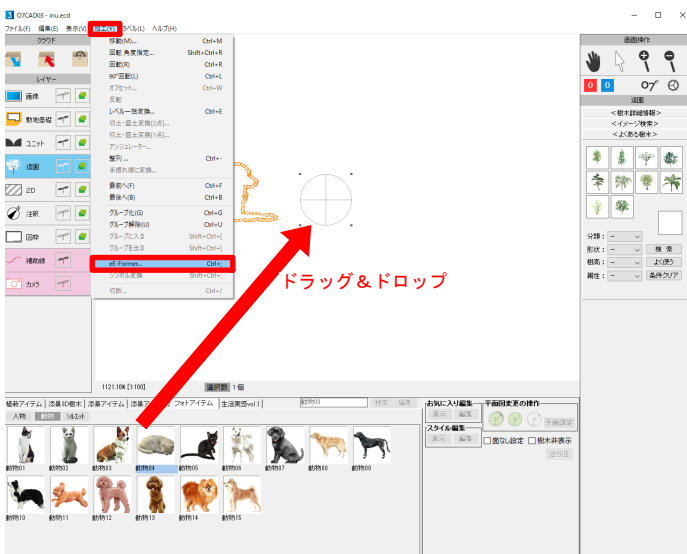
O7CAD03 - inu.ecd

ファイル(F) 編集(E) 表示(V) 加工(D) ラベル(L) ヘルプ(H)

クラウド

レイヤー

画像

敷地図面

ユニット

添景

2D

注釈

図枠

補助線

カメラ

移動(M)... Ctrl+M
回転 角度指定... Shift+Ctrl+R
回転(R) Ctrl+R
90°回転(L) Ctrl+L
オフセット... Ctrl+W
反転
レベル一括変換... Ctrl+E
切土・盛土変換(2点)...
切土・盛土変換(1点)...
アンジュレーター...
整列 Ctrl+-
手描き線に変換...
最前へ(F) Ctrl+F
最後へ(B) Ctrl+B
グループ化(G) Ctrl+G
グループ解除(U) Ctrl+U
グループに入る Shift+Ctrl+[
グループを出る Shift+Ctrl+]
eE-Former... Ctrl+;
シンボル変換 Shift+Ctrl+:
切断... Ctrl+/

ドラッグ＆ドロップ

1121.10N [1:100] 選択数 1個

植栽アイテム 添景3D樹木 添景アイテム 添景フ フォトアイテム 生活実感vol.1

動物03 検索 編集

人物 動物 シルエット

動物01 動物02 動物03 動物04 動物05 動物06 動物07 動物08 動物09
動物10 動物11 動物12 動物13 動物14 動物15

お気に入り編集 表示 編集
スタイル編集 表示 編集
平面図変更の操作 平面設定
面なし設定 樹木非表示
逆引き

画面操作

0 0

添景

＜樹木詳細情報＞
＜イメージ検索＞
＜よく使う樹木＞

分類： --
形状： -- 検索
樹高： -- よく使う
葉住： -- 条件クリア